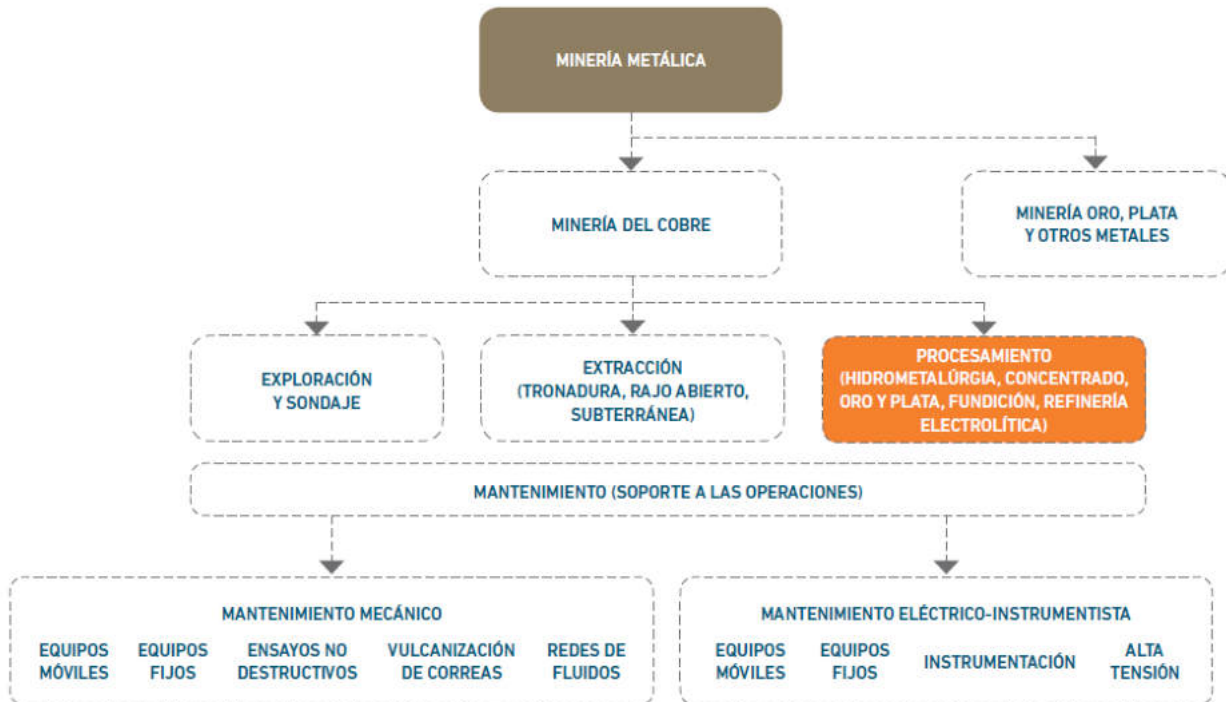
MINERÍA METÁLICA

MINERÍA DEL COBRE

MINERÍA ORO, PLATA Y OTROS METALES

EXPLORACIÓN Y SONDAJE

EXTRACCIÓN (TRONADURA, RAJO ABIERTO, SUBTERRÁNEA)

PROCESAMIENTO (HIDROMETALÚRGIA, CONCENTRADO, ORO Y PLATA, FUNDICIÓN, REFINERÍA ELECTROLÍTICA)

MANTENIMIENTO (SOPORTE A LAS OPERACIONES)

MANTENIMIENTO MECÁNICO

EQUIPOS MÓVILES

EQUIPOS FIJOS

ENSAYOS NO DESTRUCTIVOS

VULCANIZACIÓN DE CORREAS

REDES DE FLUIDOS

MANTENIMIENTO ELÉCTRICO-INSTRUMENTISTA

EQUIPOS MÓVILES

EQUIPOS FIJOS

INSTRUMENTACIÓN

ALTA TENSIÓN